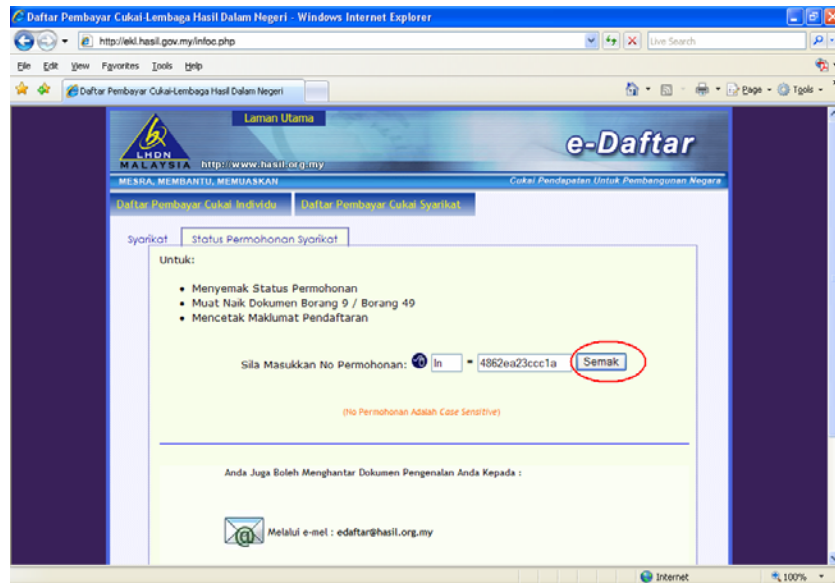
Daftar Pembayar Cukai-Lembaga Hasil Dalam Negeri - Windows Internet Explorer

http://ekl.hasil.gov.my/infoc.php

Live Search

File Edit View Favorites Tools Help

Daftar Pembayar Cukai-Lembaga Hasil Dalam Negeri

Page Tools

Laman Utama

LHDN MALAYSIA

http://www.hasil.org.my

e-Daftar

MESRA, MEMBANTU, MEMUASKAN

Cukai Pendapatan Untuk Pembangunan Negara

Daftar Pembayar Cukai Individu

Daftar Pembayar Cukai Syarikat

Syarikat

Status Permohonan Syarikat

Untuk:

• Menyemak Status Permohonan
• Muat Naik Dokumen Borang 9 / Borang 49
• Mencetak Maklumat Pendaftaran

Sila Masukkan No Permohonan: In - 4862ea23ccc1a Semak

(No Permohonan Adalah Case Sensitive)

Anda Juga Boleh Menghantar Dokumen Pengenalan Anda Kepada :

Melalui e-mel : edaftar@hasil.org.my

Internet

100%